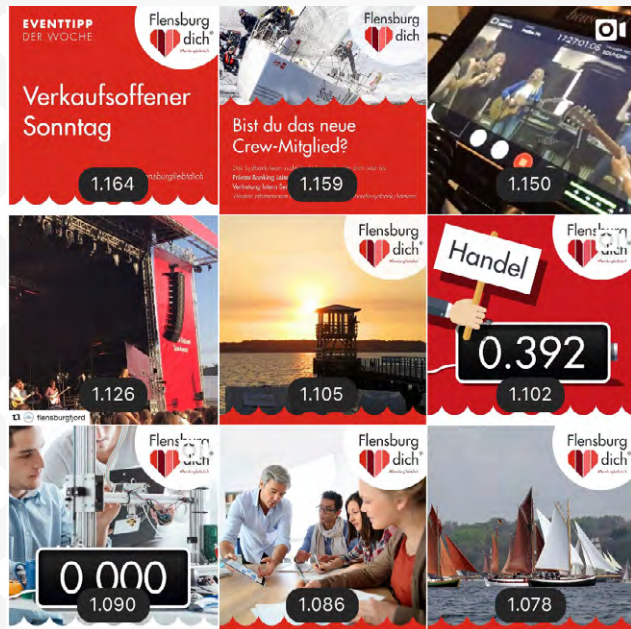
EVENTTIPP
DER WOCHE
Flensburg dich
Verkaufsoffener Sonntag
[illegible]nsburgliebtdich
1.164

Flensburg dich
Bist du das neue Crew-Mitglied?
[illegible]
1.159

1.150

1.126

Flensburg dich
1.105

Handel
Flensburg dich
0.392
1.102

flensburgfjord
Flensburg dich
0.000
1.090

Flensburg dich
1.086

Flensburg dich
1.078